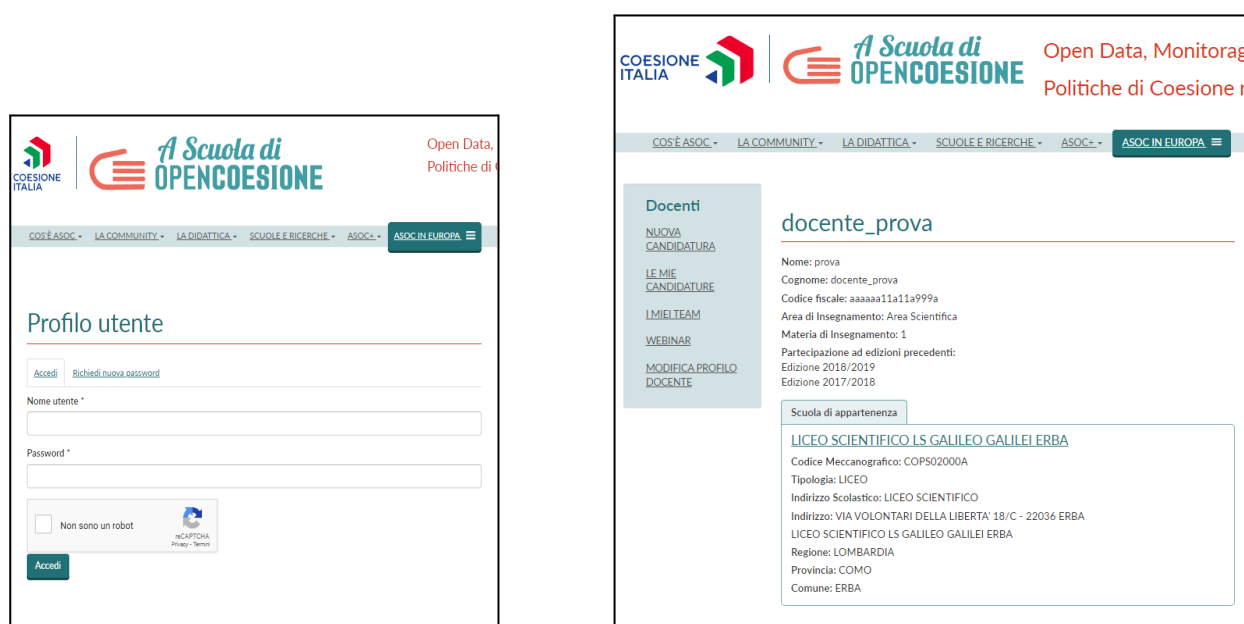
COESIONE ITALIA

A Scuola di OPENCOESIONE

Open Data,

Politiche di

COS'È ASOC ▾ LA COMMUNITY ▾ LA DIDATTICA ▾ SCUOLE E RICERCHE ▾ ASOC+ ▾ ASOC IN EUROPA ☰

Profilo utente

Accedi Richiedi nuova password

Nome utente *

Password *

Non sono un robot

reCAPTCHA
Privacy - Termini

Accedi

COESIONE ITALIA

A Scuola di OPENCOESIONE

Open Data, Monitorag

Politiche di Coesione

COS'È ASOC ▾ LA COMMUNITY ▾ LA DIDATTICA ▾ SCUOLE E RICERCHE ▾ ASOC+ ▾ ASOC IN EUROPA ☰

Docenti

NUOVA CANDIDATURA

LE MIE CANDIDATURE

I MIEI TEAM

WEBINAR

MODIFICA PROFILO DOCENTE

docente_prova

Nome: prova
Cognome: docente_prova
Codice fiscale: aaaaaa11a11a999a
Area di Insegnamento: Area Scientifica
Materia di Insegnamento: 1
Partecipazione ad edizioni precedenti:
Edizione 2018/2019
Edizione 2017/2018

Scuola di appartenenza

LICEO SCIENTIFICO LS GALILEO GALILEI ERBA

Codice Meccanografico: COPS02000A
Tipologia: LICEO
Indirizzo Scolastico: LICEO SCIENTIFICO
Indirizzo: VIA VOLONTARI DELLA LIBERTA' 18/C - 22036 ERBA
LICEO SCIENTIFICO LS GALILEO GALILEI ERBA
Regione: LOMBARDIA
Provincia: COMO
Comune: ERBA